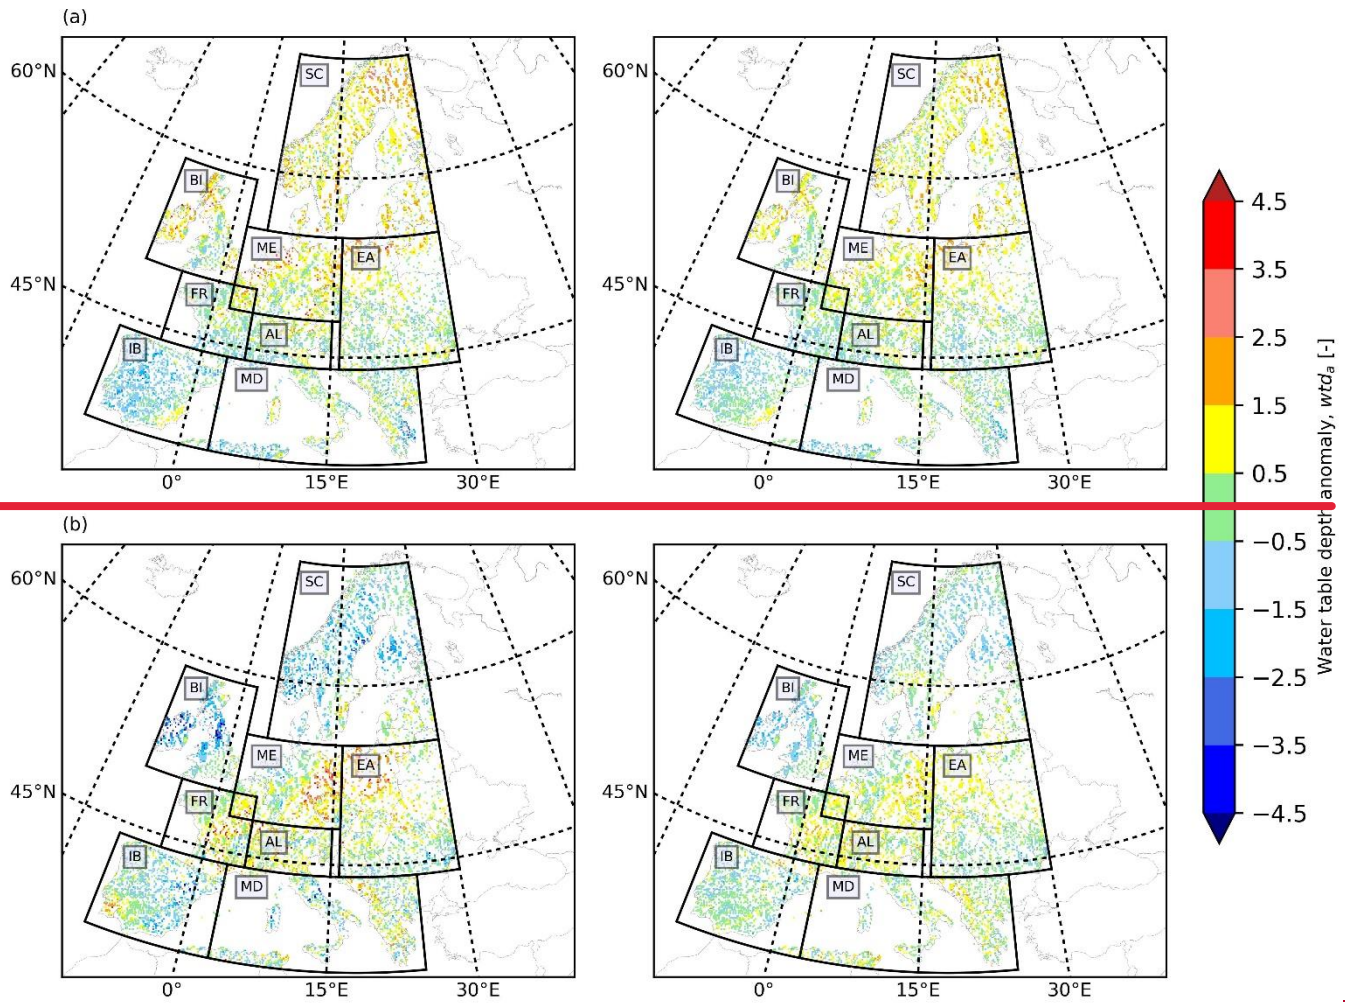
(a)

60°N
45°N
SC
BI
ME
EA
FR
AL
IB
MD
0°
15°E
30°E

60°N
45°N
SC
BI
ME
EA
FR
AL
IB
MD
0°
15°E
30°E

(b)

60°N
45°N
SC
BI
ME
EA
FR
AL
IB
MD
0°
15°E
30°E

60°N
45°N
SC
BI
ME
EA
FR
AL
IB
MD
0°
15°E
30°E

4.5
3.5
2.5
1.5
0.5
−0.5
−1.5
−2.5
−3.5
−4.5
Water table depth anomaly, $wtd_a$ [-]